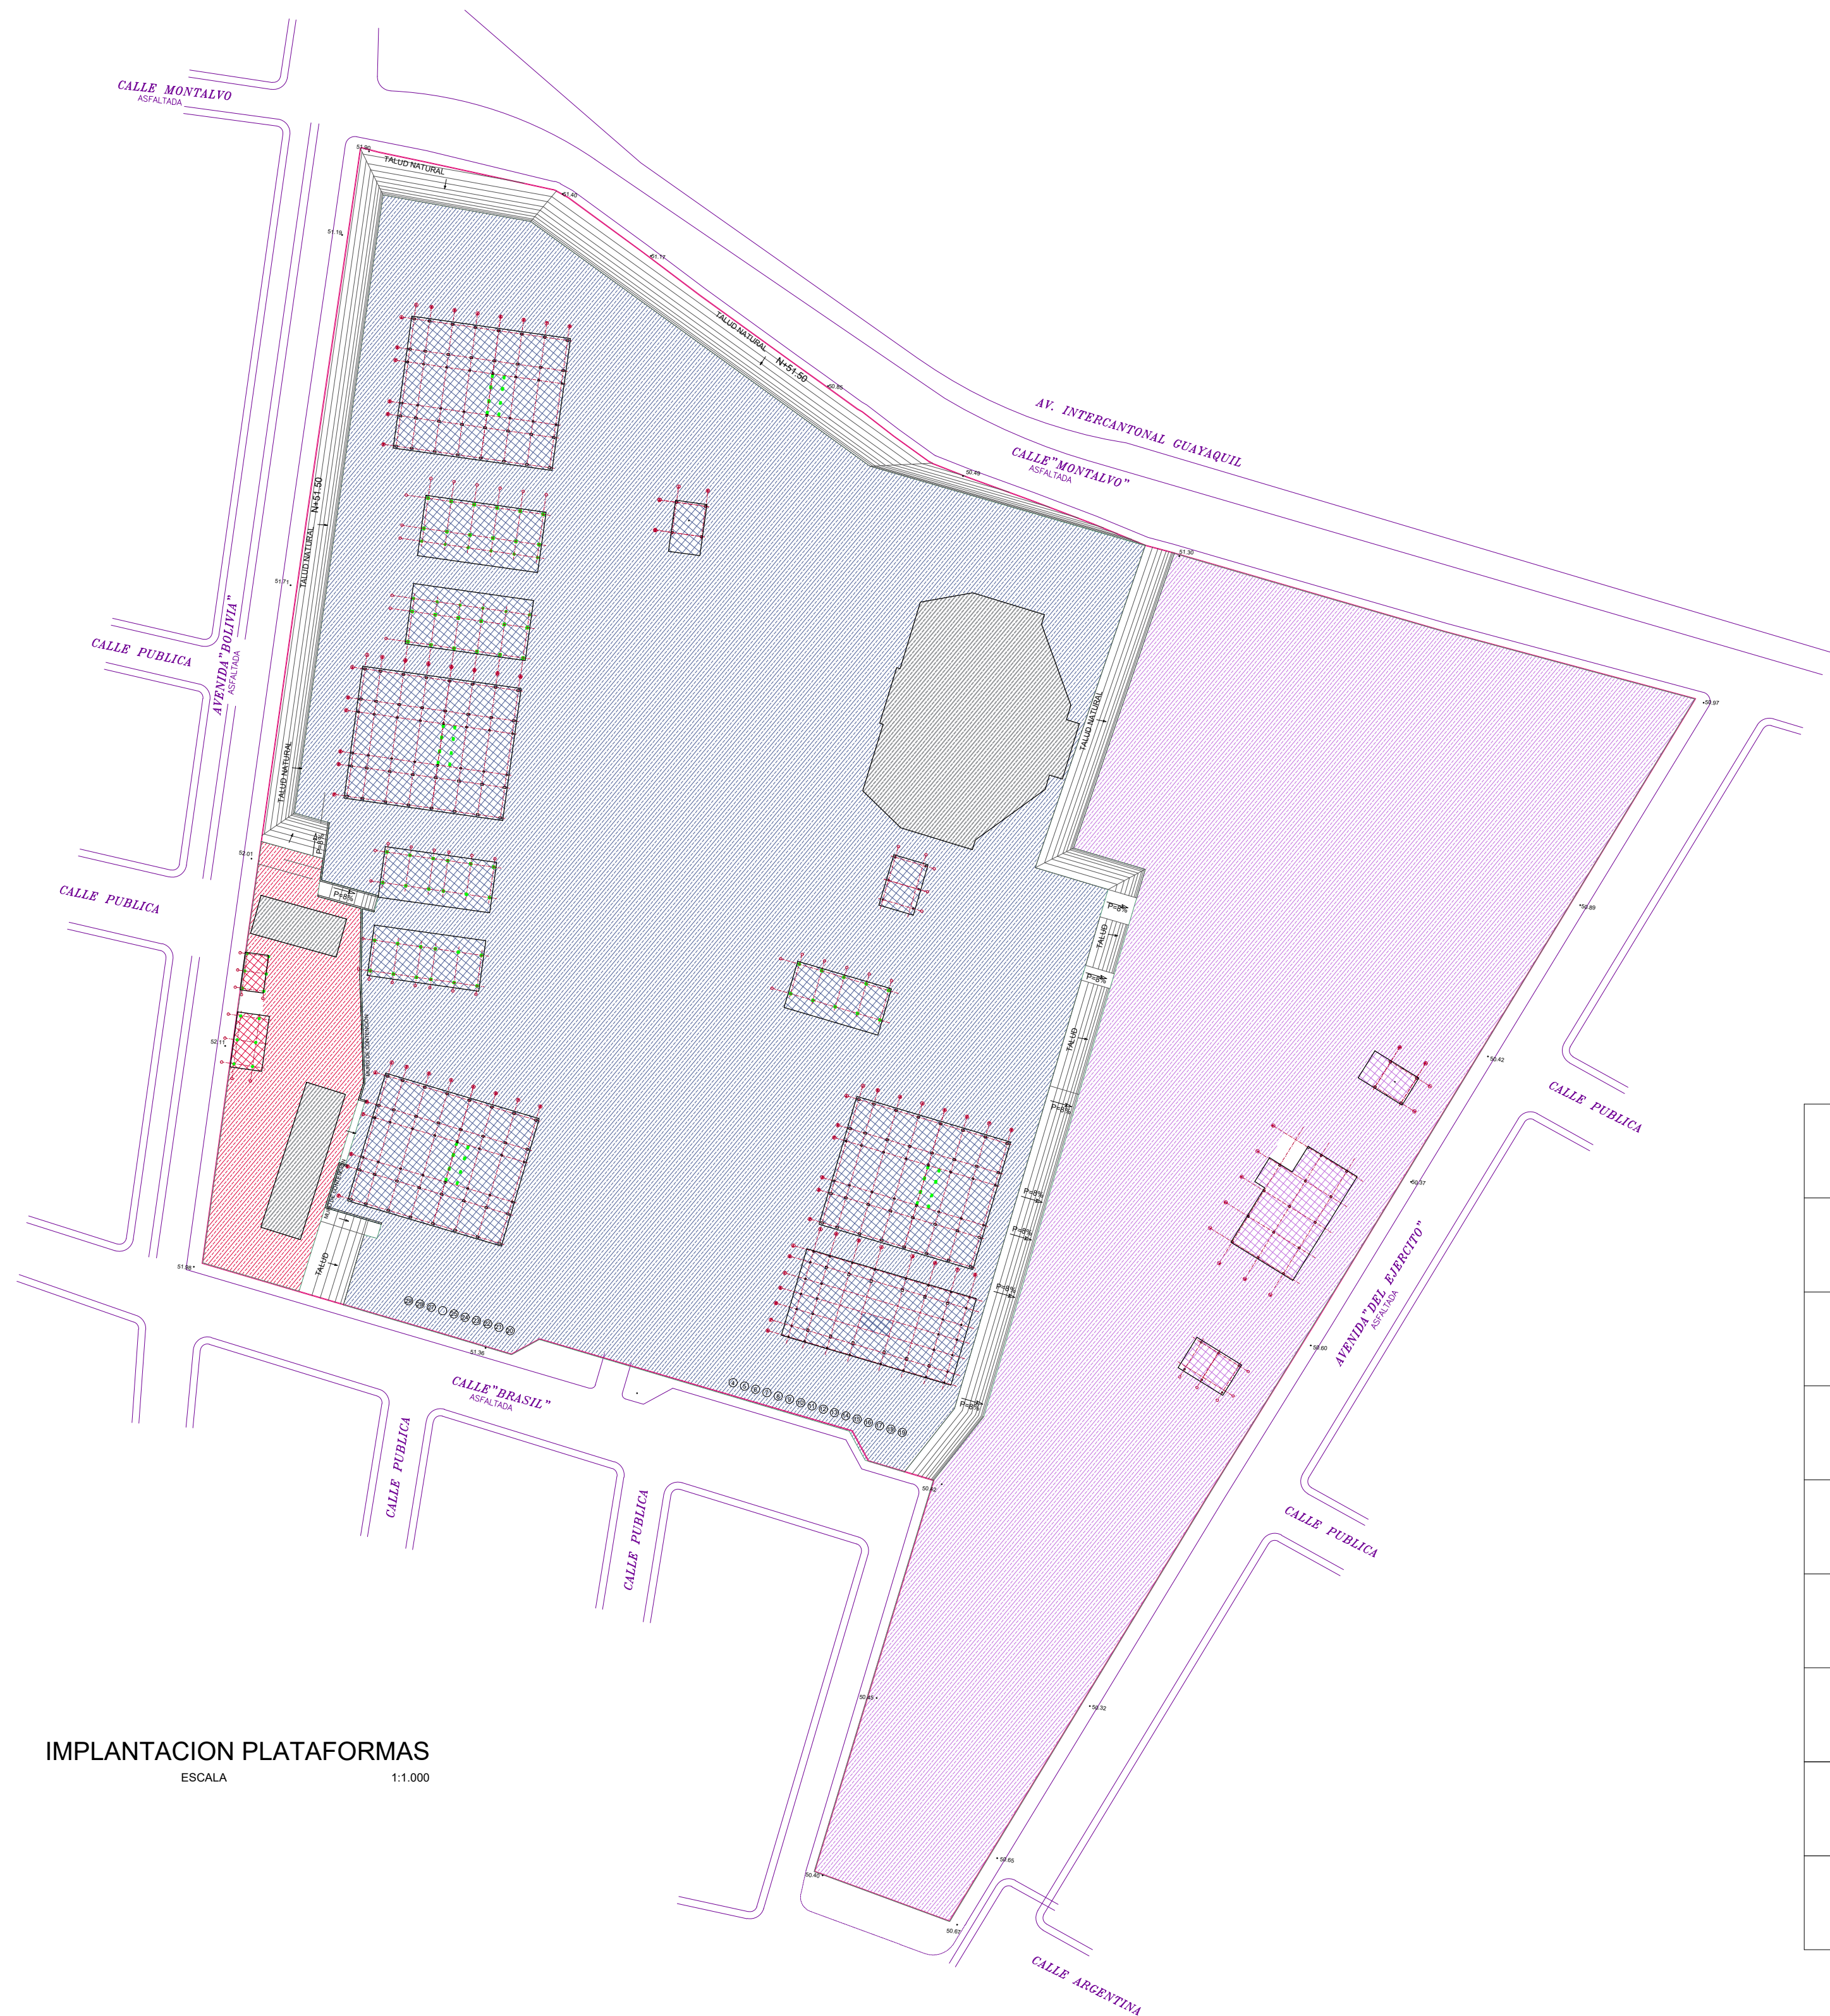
CALLE MONTALVO
ASFALTADA

TALUD NATURAL

TALUD NATURAL

N+51.50

AV. INTERCANTONAL GUAYAQUIL

CALLE"MONTALVO"
ASFALTADA

TALUD NATURAL
N+51.50

CALLE PUBLICA

AVENIDA"BOLIVIA"
ASFALTADA

TALUD NATURAL

TALUD NATURAL

CALLE PUBLICA

TALUD

TALUD

TALUD

CALLE PUBLICA

CALLE PUBLICA

AVENIDA"DEL EJERCITO"
ASFALTADA

CALLE PUBLICA

CALLE"BRASIL"
ASFALTADA

CALLE PUBLICA

CALLE PUBLICA

IMPLANTACION PLATAFORMAS
ESCALA 1:1.000

CALLE ARGENTINA